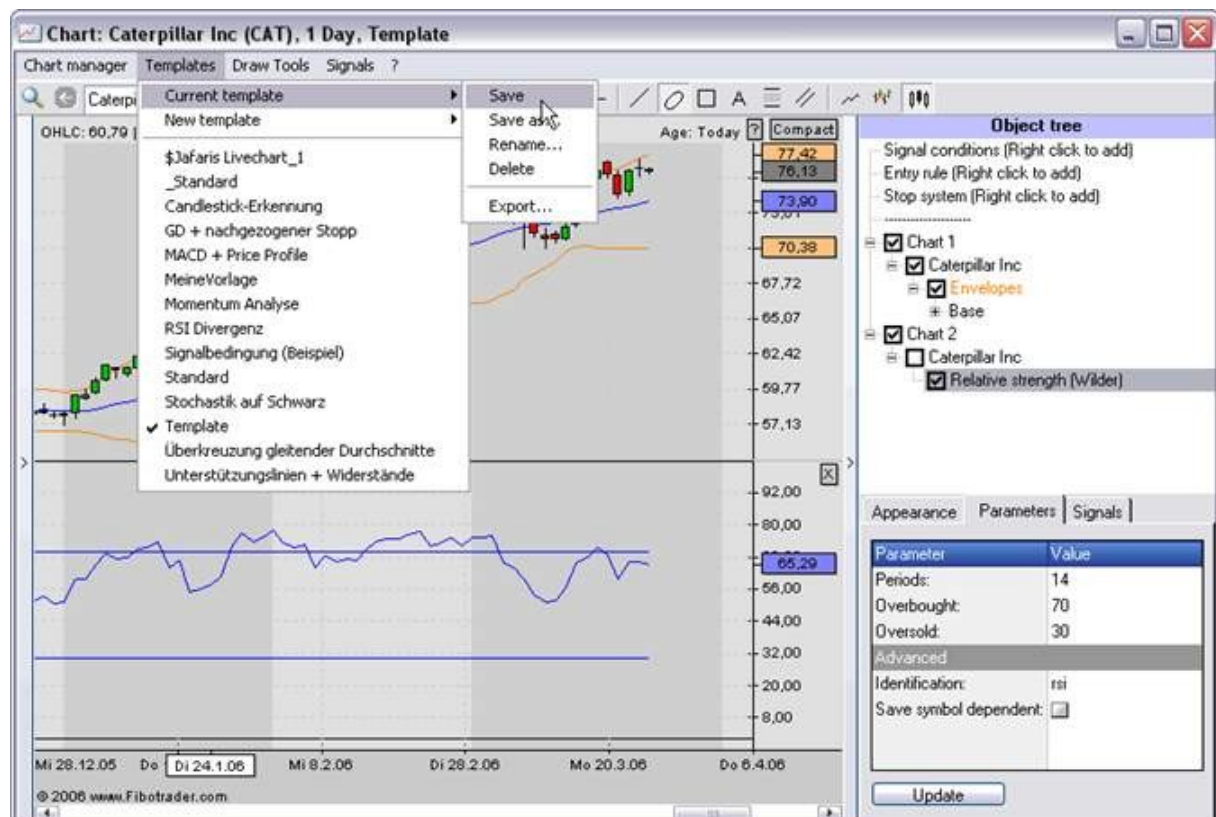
Chart: Caterpillar Inc (CAT), 1 Day, Template

Chart manager  Templates  Draw Tools  Signals  ?

Caterpi

Current template
New template
$Jafaris Livechart_1
_Standard
Candlestick-Erkennung
GD + nachgezogener Stopp
MACD + Price Profile
MeineVorlage
Momentum Analyse
RSI Divergenz
Signalbedingung (Beispiel)
Standard
Stochastik auf Schwarz
✔ Template
Überkreuzung gleitender Durchschnitte
Unterstützungslinien + Widerstände

Save
Save as...
Rename...
Delete
Export...

OHLC: 60,79 [

Age: Today ? Compact

77,42
76,13
73,90
70,38
67,72
65,07
62,42
59,77
57,13

92,00
80,00
65,29
56,00
44,00
32,00
20,00
8,00

Mi 28.12.05  Do  Di 24.1.06  Mi 8.2.06  Di 28.2.06  Mo 20.3.06  Do 6.4.06

© 2006 www.Fibotrader.com

Object tree
Signal conditions (Right click to add)
Entry rule (Right click to add)
Stop system (Right click to add)
Chart 1
Caterpillar Inc
Envelopes
Base
Chart 2
Caterpillar Inc
Relative strength (Wilder)

Appearance  Parameters  Signals

| Parameter | Value |
|---|---|
| Periods: | 14 |
| Overbought: | 70 |
| Oversold: | 30 |
| Advanced | |
| Identification: | rsi |
| Save symbol dependent: | |

Update